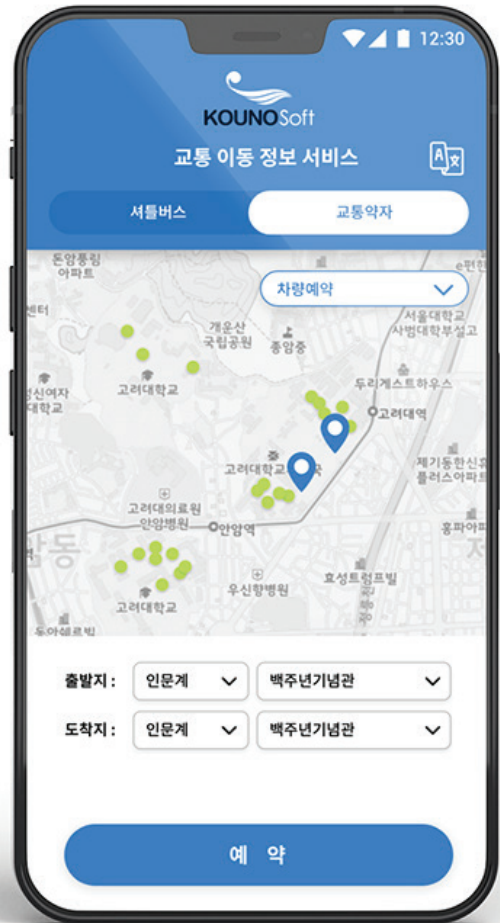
12:30

KOUNOSoft

교통 이동 정보 서비스

셔틀버스

교통약자

돈암풍림 아파트

센터

차량예약

개운산 국립공원

종암중

서울대학교 사범대학부설고

성신여자 대학교

고려대학교

두리게스트하우스

고려대역

고려대학교

제기동한신휴 플러스아파트

고려대학교 안암병원

안암역

홍파어

안동

우신향병원

효성트럼프빌

고려대학교

동아쎄르빌

출발지 :

인문계

백주년기념관

도착지 :

인문계

백주년기념관

예 약